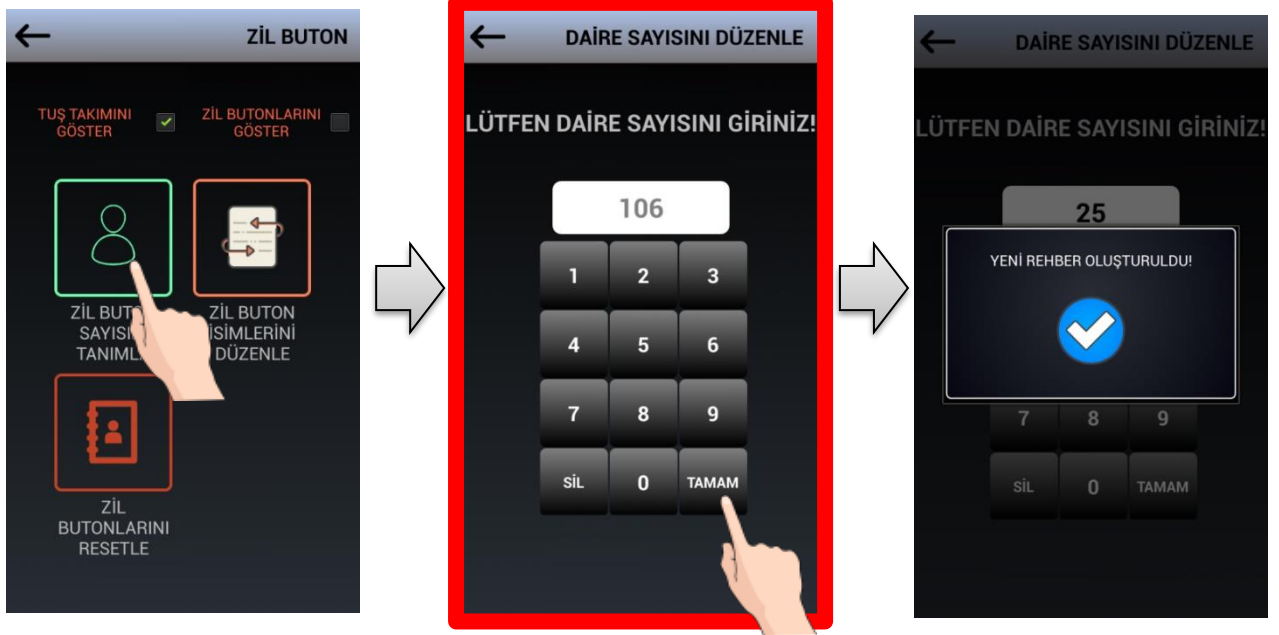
ZİL BUTON

TUŞ TAKIMINI GÖSTER

ZİL BUTONLARINI GÖSTER

ZİL BUTON SAYISINI TANIMLA

ZİL BUTON İSİMLERİNİ DÜZENLE

ZİL BUTONLARINI RESETLE

DAİRE SAYISINI DÜZENLE

LÜTFEN DAİRE SAYISINI GİRİNİZ!

106

| 1 | 2 | 3 |
|---|---|---|
| 4 | 5 | 6 |
| 7 | 8 | 9 |
| SİL | 0 | TAMAM |

DAİRE SAYISINI DÜZENLE

LÜTFEN DAİRE SAYISINI GİRİNİZ!

25

YENİ REHBER OLUŞTURULDU!

| 7 | 8 | 9 |
|---|---|---|
| SİL | 0 | TAMAM |